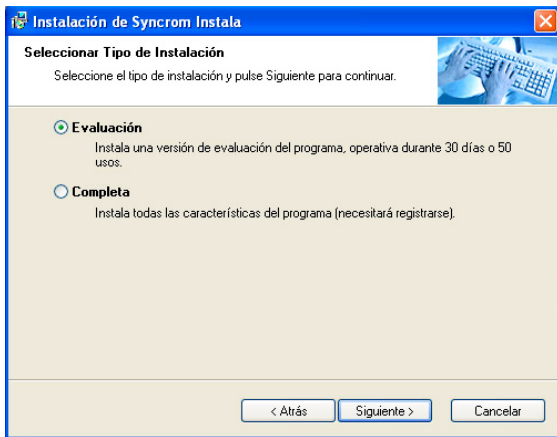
Instalación de Syncrom Instala

Seleccionar Tipo de Instalación

Seleccione el tipo de instalación y pulse Siguiente para continuar.

Evaluación

Instala una versión de evaluación del programa, operativa durante 30 días o 50 usos.

Completa

Instala todas las características del programa (necesitará registrarse).

< Atrás

Siguiente >

Cancelar